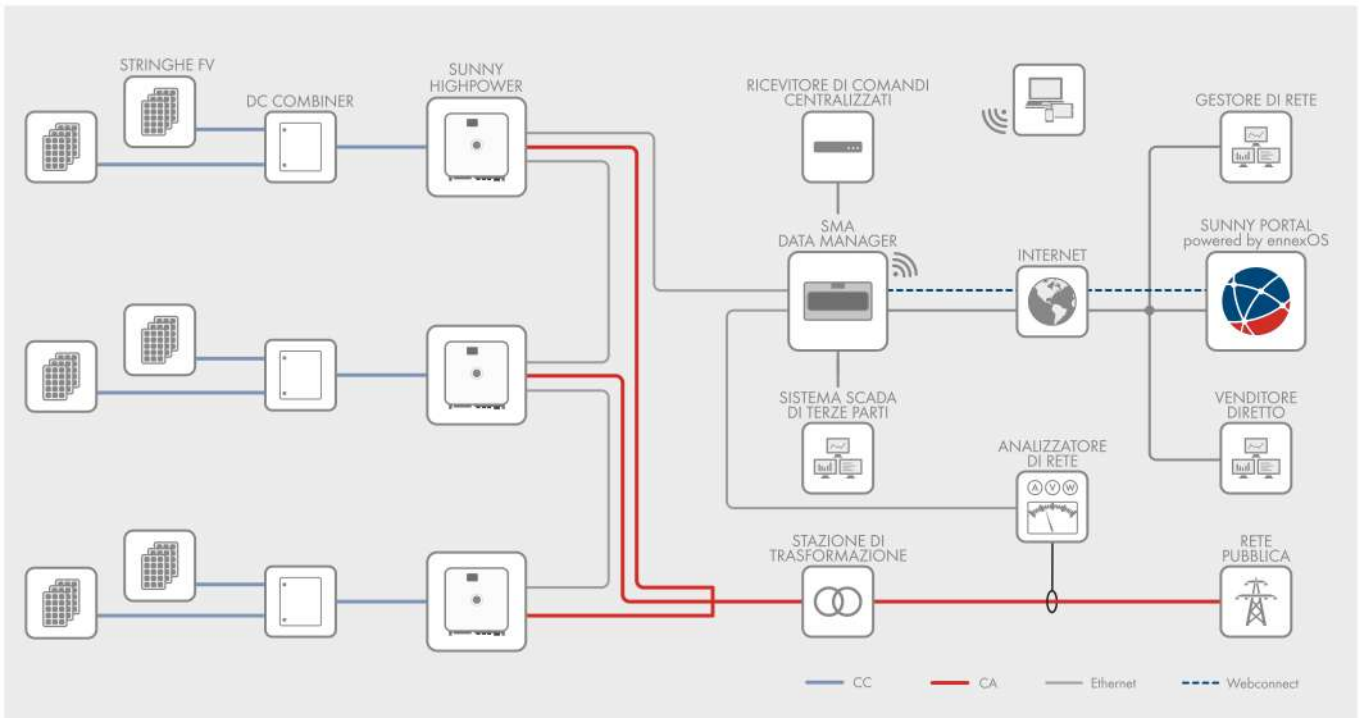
STRINGHE FV
DC COMBINER
SUNNY HIGHPOWER
RICEVITORE DI COMANDI CENTRALIZZATI
GESTORE DI RETE
SMA DATA MANAGER
INTERNET
SUNNY PORTAL powered by ennexOS
SISTEMA SCADA DI TERZE PARTI
ANALIZZATORE DI RETE
A V W
VENDITORE DIRETTO
STAZIONE DI TRASFORMAZIONE
RETE PUBBLICA
CC
CA
Ethernet
Webconnect